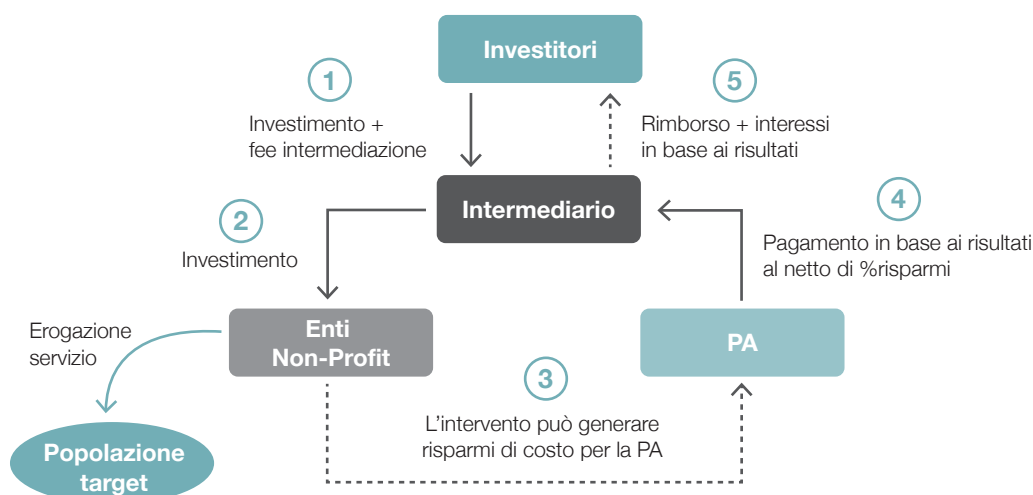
Investitori

1

Investimento + fee intermediazione

5

Rimborso + interessi in base ai risultati

Intermediario

2

Investimento

4

Pagamento in base ai risultati al netto di %risparmi

Erogazione servizio

Enti Non-Profit

PA

3

L'intervento può generare risparmi di costo per la PA

Popolazione target